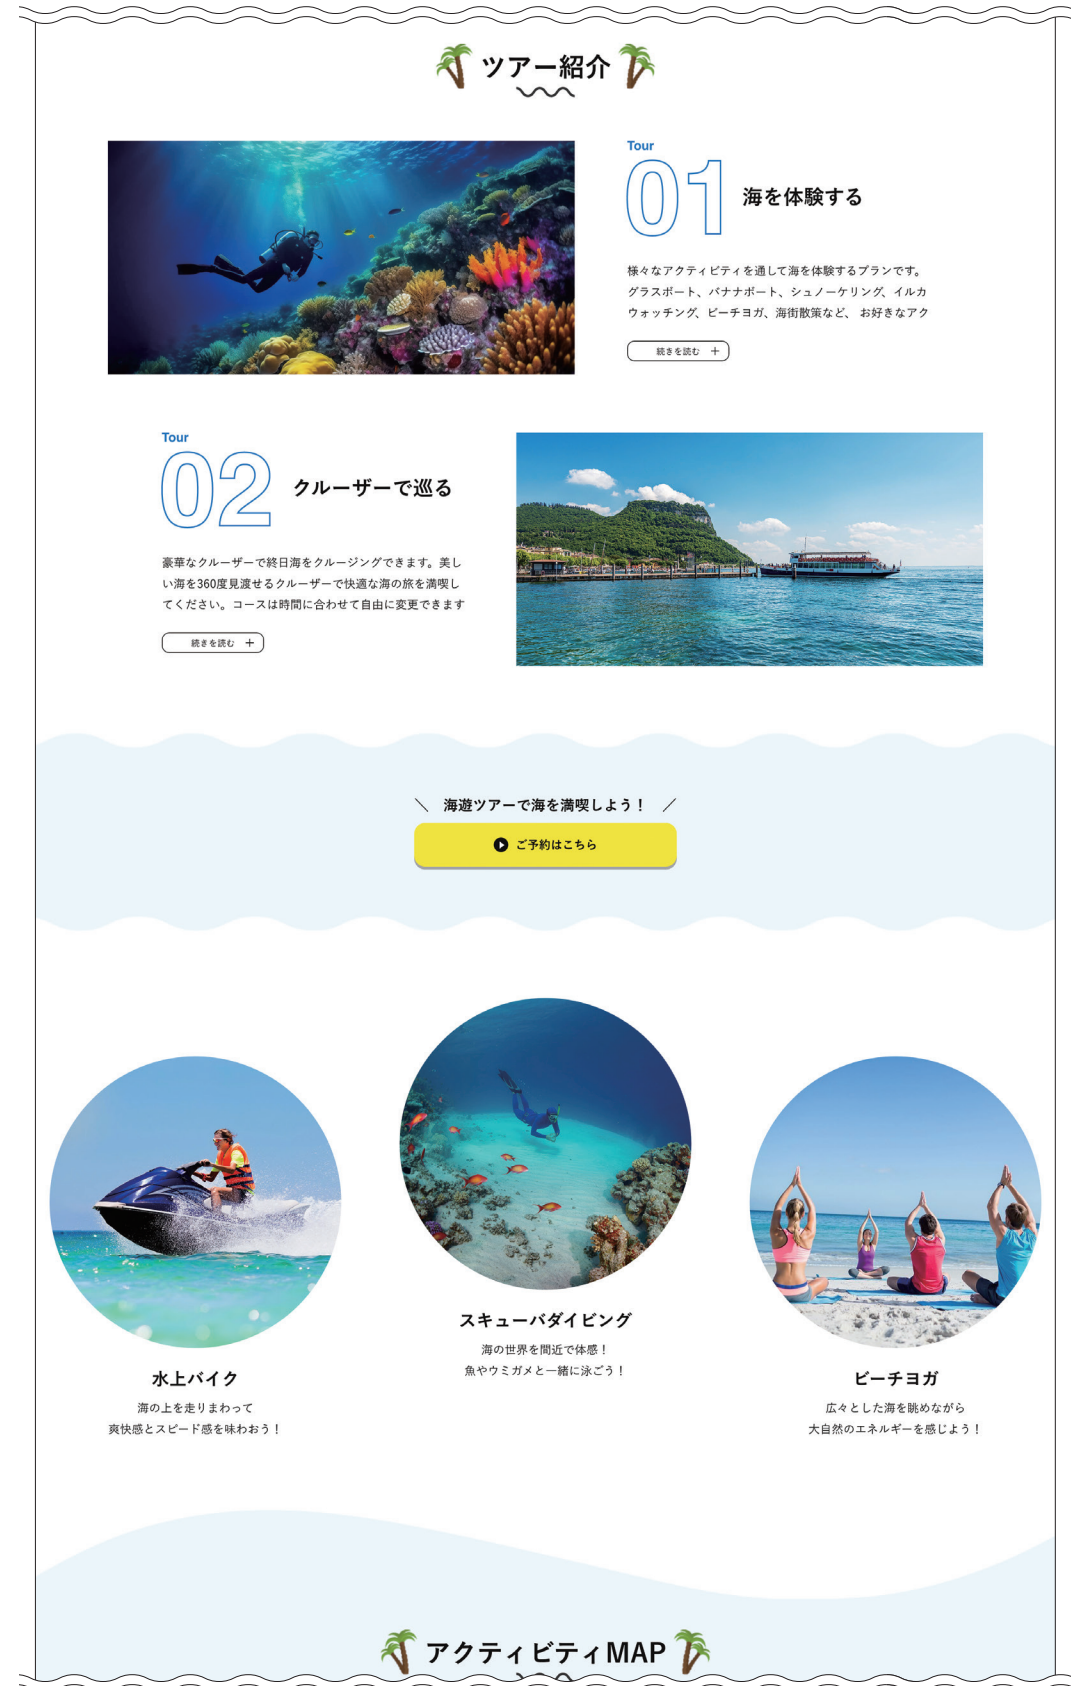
ツアー紹介

Tour
01
海を体験する

様々なアクティビティを通して海を体験するプランです。グラスボート、バナナボート、シュノーケリング、イルカウォッチング、ビーチヨガ、海街散策など、お好きなアク

続きを読む ＋

Tour
02
クルーザーで巡る

豪華なクルーザーで終日海をクルージングできます。美しい海を360度見渡せるクルーザーで快適な海の旅を満喫してください。コースは時間に合わせて自由に変更できます

続きを読む ＋

＼ 海遊ツアーで海を満喫しよう！ ／

ご予約はこちら

スキューバダイビング
海の世界を間近で体感！
魚やウミガメと一緒に泳ごう！

水上バイク
海の上を走りまわって
爽快感とスピード感を味わおう！

ビーチヨガ
広々とした海を眺めながら
大自然のエネルギーを感じよう！

アクティビティMAP